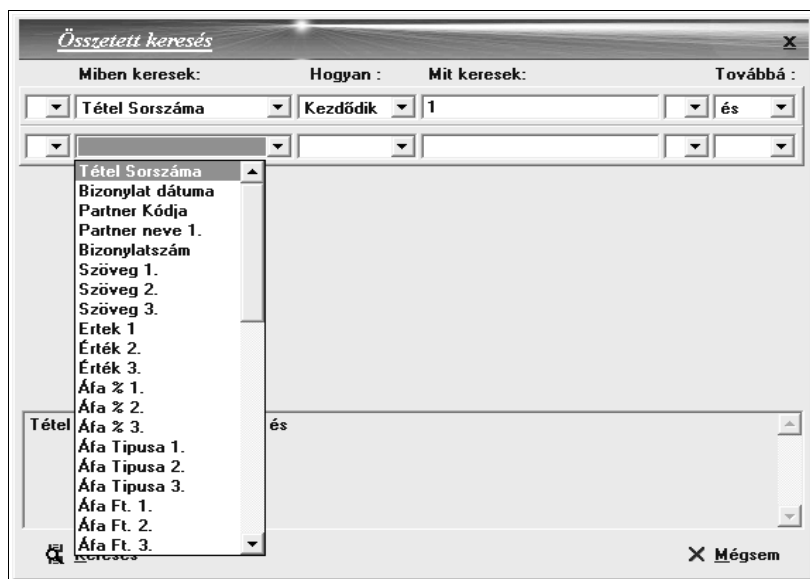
Összetett keresés
x

Miben keresek:
Hogyan :
Mit keresek:
Továbbá :

Tétel Sorszáma
Kezdődik
1
és

Tétel Sorszáma
Bizonylat dátuma
Partner Kódja
Partner neve 1.
Bizonylatszám
Szöveg 1.
Szöveg 2.
Szöveg 3.
Ertek 1
Érték 2.
Érték 3.
Áfa % 1.
Áfa % 2.
Áfa % 3.
Áfa Tipusa 1.
Áfa Tipusa 2.
Áfa Tipusa 3.
Áfa Ft. 1.
Áfa Ft. 2.
Áfa Ft. 3.

Tétel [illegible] és

Keresés
Mégsem